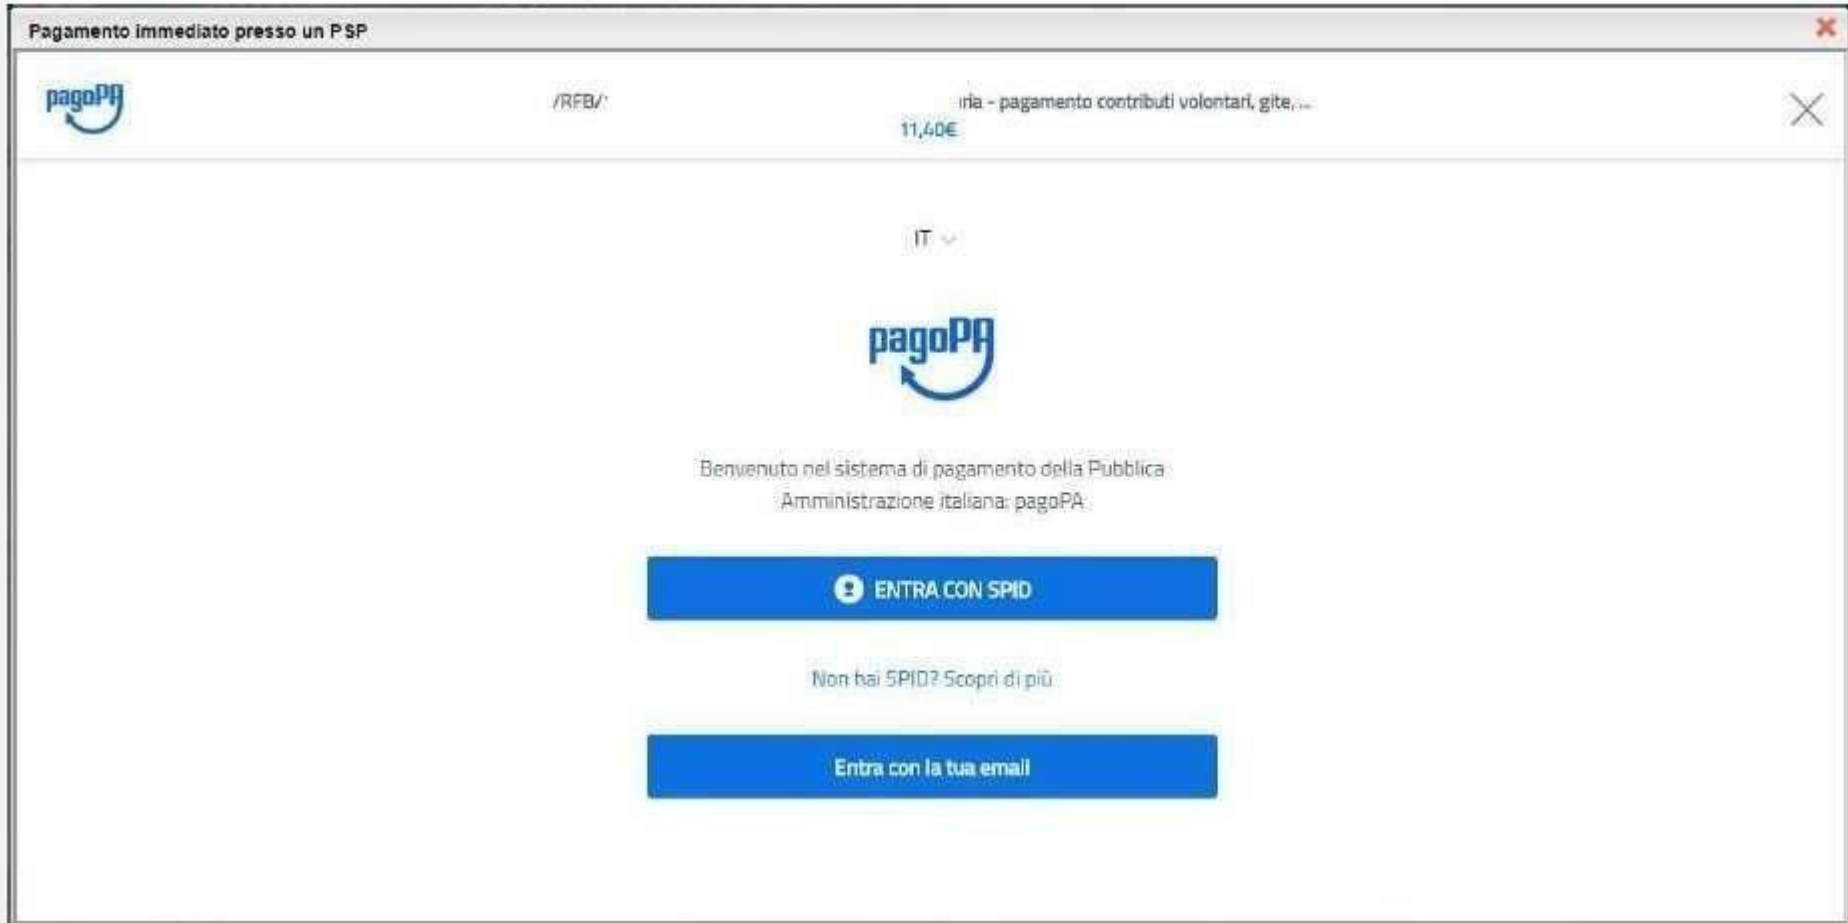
Pagamento immediato presso un PSP

pagoPA

/RFB/' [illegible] ria - pagamento contributi volontari, gite, ...
11,40€

IT

pagoPA

Benvenuto nel sistema di pagamento della Pubblica Amministrazione italiana: pagoPA

ENTRA CON SPID

Non hai SPID? Scopri di più

Entra con la tua email